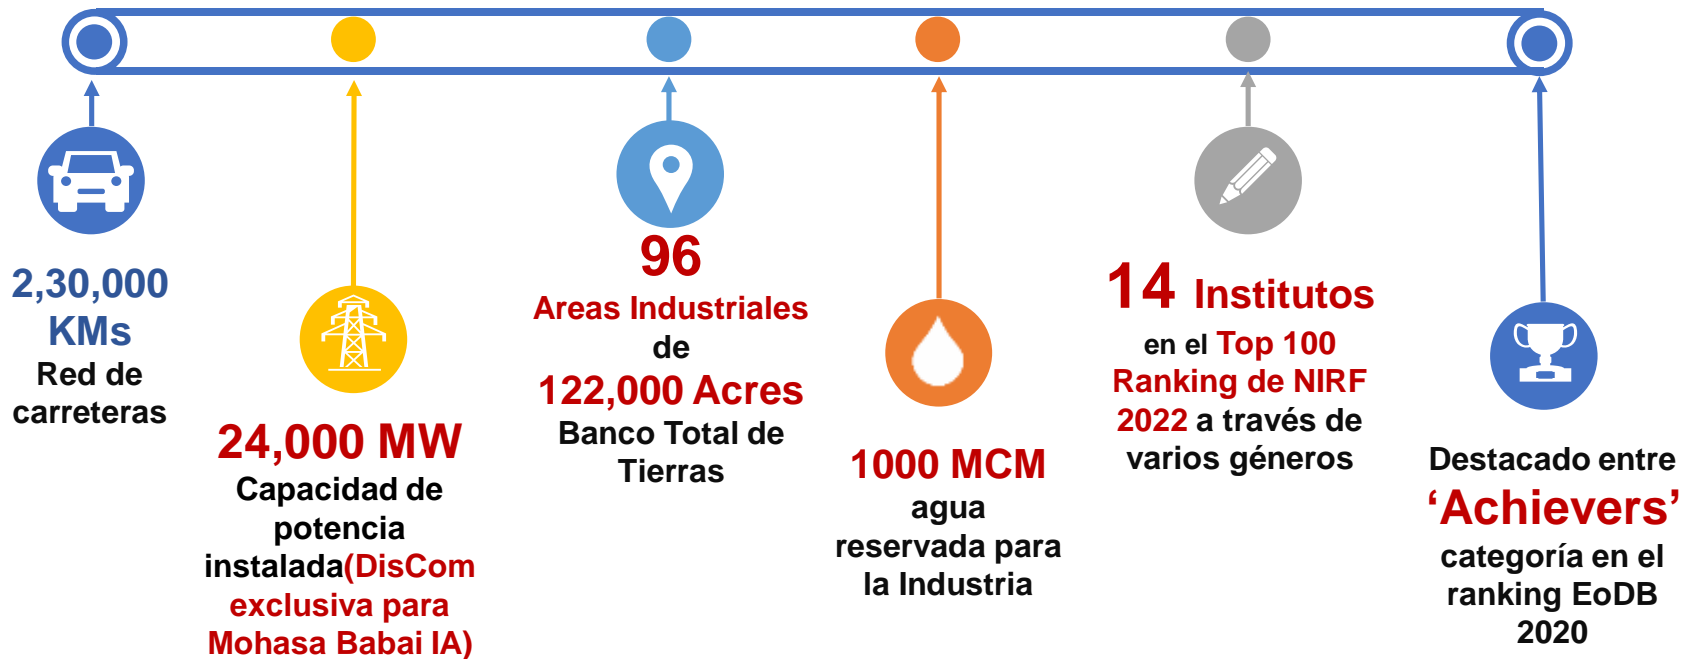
2,30,000 KMs
Red de carreteras

24,000 MW
Capacidad de potencia instalada(DisCom exclusiva para Mohasa Babai IA)

96
Areas Industriales de
122,000 Acres
Banco Total de Tierras

1000 MCM
agua reservada para la Industria

14 Institutos
en el Top 100 Ranking de NIRF 2022 a través de varios géneros

Destacado entre
‘Achievers’
categoría en el ranking EoDB 2020